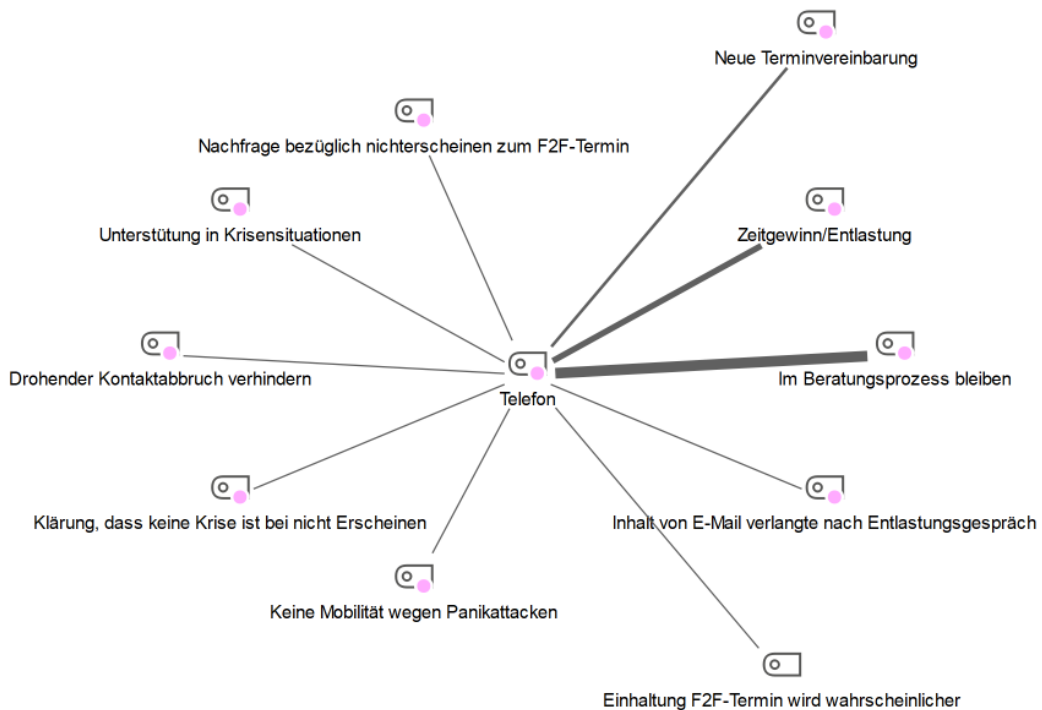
Neue Terminvereinbarung

Nachfrage bezüglich nichterscheinen zum F2F-Termin

Unterstütung in Krisensituationen

Zeitgewinn/Entlastung

Drohender Kontaktabbruch verhindern

Telefon

Im Beratungsprozess bleiben

Klärung, dass keine Krise ist bei nicht Erscheinen

Inhalt von E-Mail verlangte nach Entlastungsgespräch

Keine Mobilität wegen Panikattacken

Einhaltung F2F-Termin wird wahrscheinlicher